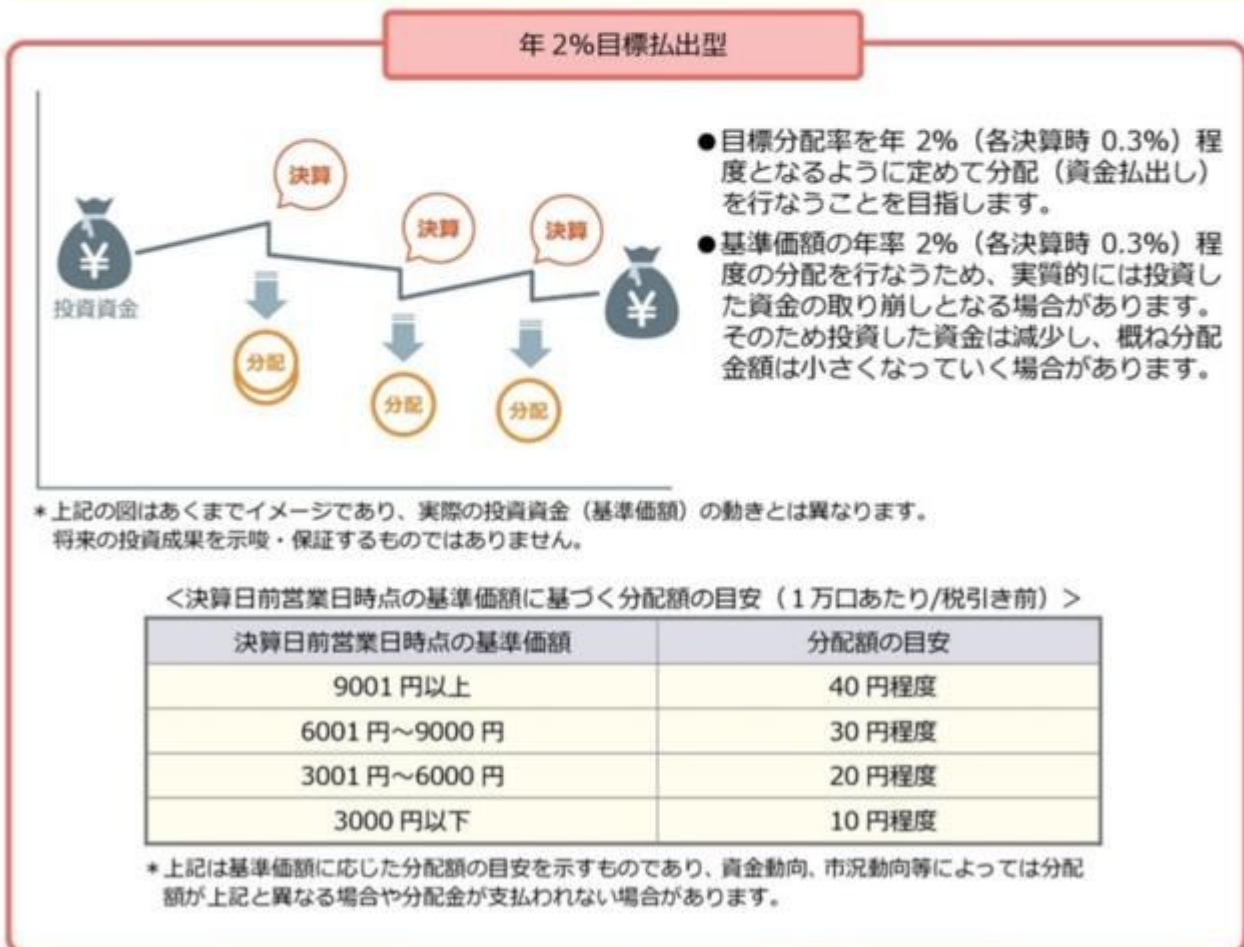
年 2%目標払出型

¥
投資資金

決算

決算

決算

¥

分配

分配

分配

●目標分配率を年 2%（各決算時 0.3%）程度となるように定めて分配（資金払出し）を行なうことを目指します。

●基準価額の年率 2%（各決算時 0.3%）程度の分配を行なうため、実質的には投資した資金の取り崩しとなる場合があります。そのため投資した資金は減少し、概ね分配金額は小さくなっていく場合があります。

＊上記の図はあくまでイメージであり、実際の投資資金（基準価額）の動きとは異なります。将来の投資成果を示唆・保証するものではありません。

＜決算日前営業日時点の基準価額に基づく分配額の目安（1万口あたり/税引き前）＞

| 決算日前営業日時点の基準価額 | 分配額の目安 |
|---|---|
| 9001 円以上 | 40 円程度 |
| 6001 円～9000 円 | 30 円程度 |
| 3001 円～6000 円 | 20 円程度 |
| 3000 円以下 | 10 円程度 |

＊上記は基準価額に応じた分配額の目安を示すものであり、資金動向、市況動向等によっては分配額が上記と異なる場合や分配金が支払われない場合があります。